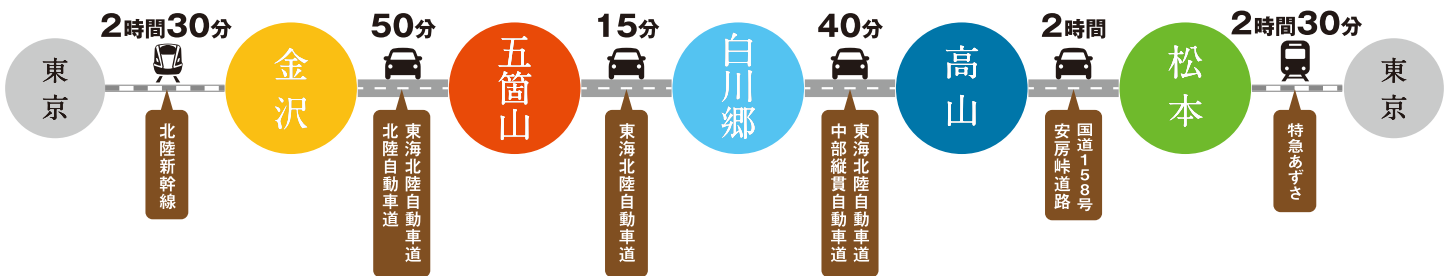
東京

2時間30分

北陸新幹線

金沢

50分

東海北陸自動車道
北陸自動車道

五箇山

15分

東海北陸自動車道

白川郷

40分

東海北陸自動車道
中部縦貫自動車道

高山

2時間

国道158号
安房峠道路

松本

2時間30分

特急あずさ

東京